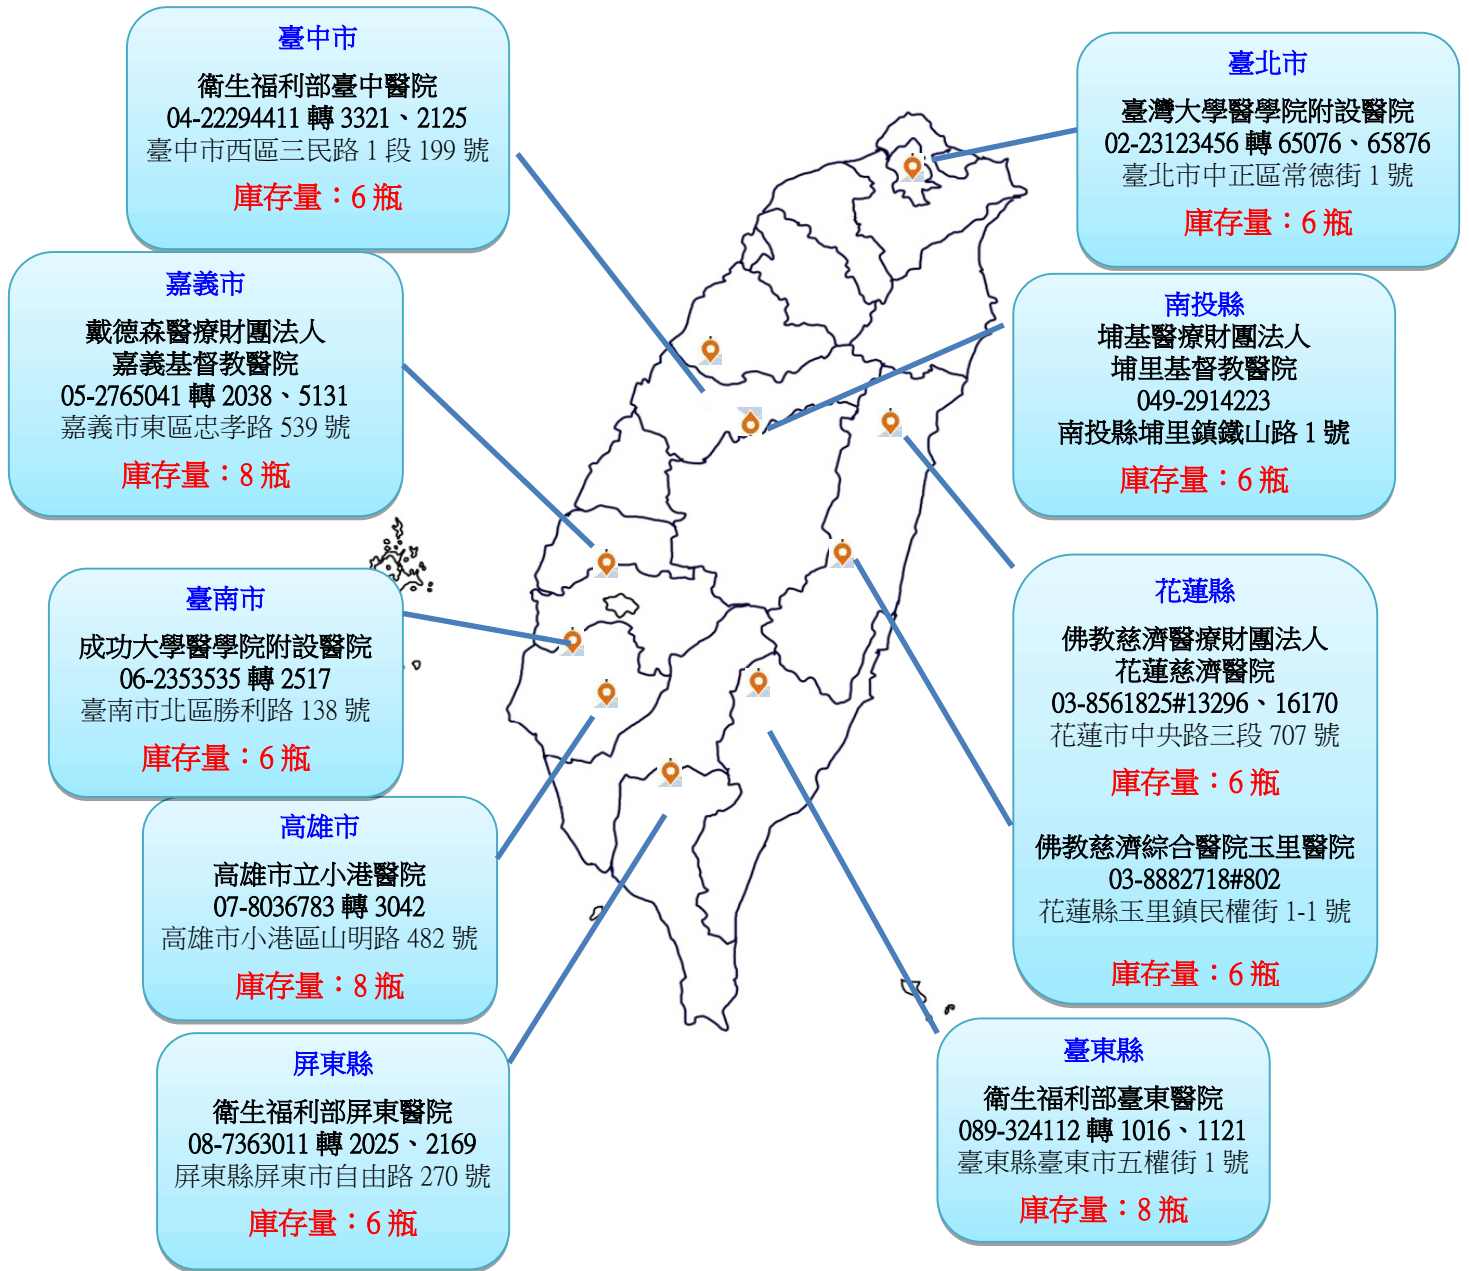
臺中市
衛生福利部臺中醫院
04-22294411 轉 3321、2125
臺中市西區三民路 1 段 199 號
庫存量：6 瓶

臺北市
臺灣大學醫學院附設醫院
02-23123456 轉 65076、65876
臺北市中正區常德街 1 號
庫存量：6 瓶

嘉義市
戴德森醫療財團法人
嘉義基督教醫院
05-2765041 轉 2038、5131
嘉義市東區忠孝路 539 號
庫存量：8 瓶

南投縣
埔基醫療財團法人
埔里基督教醫院
049-2914223
南投縣埔里鎮鐵山路 1 號
庫存量：6 瓶

臺南市
成功大學醫學院附設醫院
06-2353535 轉 2517
臺南市北區勝利路 138 號
庫存量：6 瓶

花蓮縣
佛教慈濟醫療財團法人
花蓮慈濟醫院
03-8561825#13296、16170
花蓮市中央路三段 707 號
庫存量：6 瓶

佛教慈濟綜合醫院玉里醫院
03-8882718#802
花蓮縣玉里鎮民權街 1-1 號
庫存量：6 瓶

高雄市
高雄市立小港醫院
07-8036783 轉 3042
高雄市小港區山明路 482 號
庫存量：8 瓶

屏東縣
衛生福利部屏東醫院
08-7363011 轉 2025、2169
屏東縣屏東市自由路 270 號
庫存量：6 瓶

臺東縣
衛生福利部臺東醫院
089-324112 轉 1016、1121
臺東縣臺東市五權街 1 號
庫存量：8 瓶